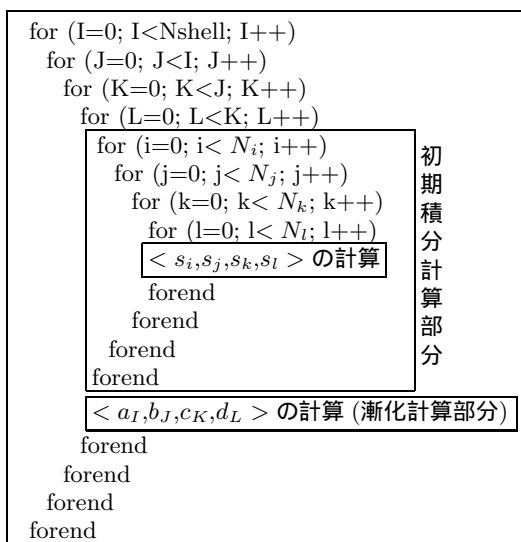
for (I=0; I<Nshell; I++)
for (J=0; J<I; J++)
for (K=0; K<J; K++)
for (L=0; L<K; L++)
for (i=0; i< $N_i$; i++)
for (j=0; j< $N_j$; j++)
for (k=0; k< $N_k$; k++)
for (l=0; l< $N_l$; l++)
$< s_i, s_j, s_k, s_l >$ の計算
forend
forend
forend
forend

初期積分計算部分

$< a_I, b_J, c_K, d_L >$ の計算 (漸化計算部分)
forend
forend
forend
forend